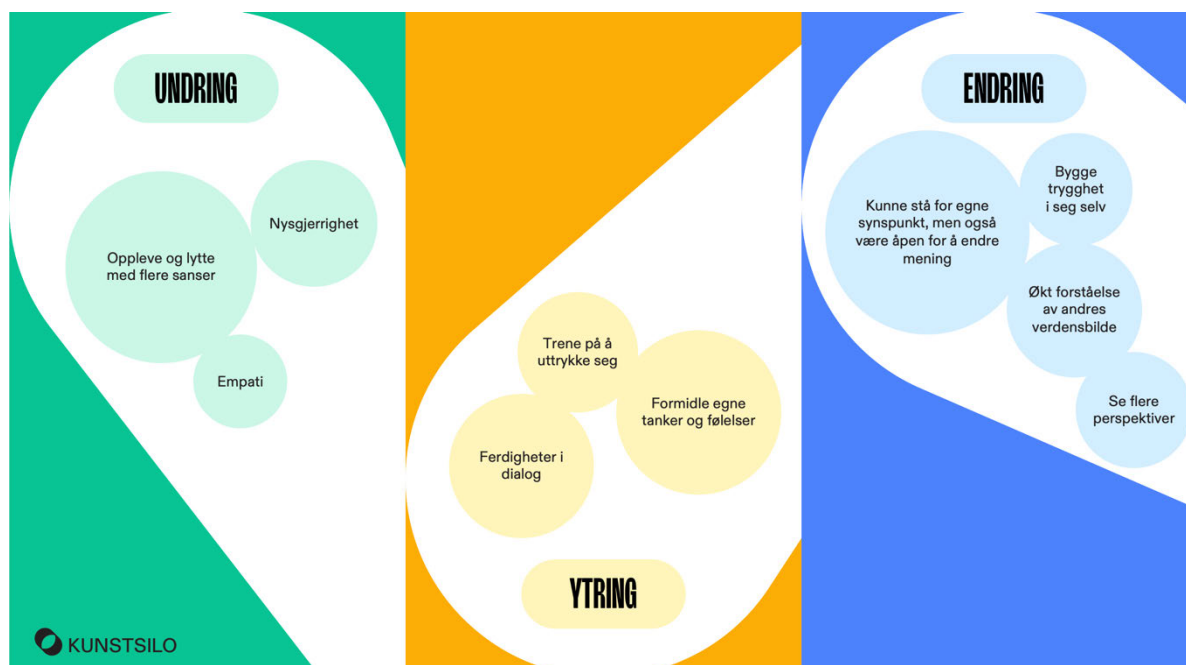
UNDRING

Nysgjerrighet

Oppleve og lytte med flere sanser

Empati

Trene på å uttrykke seg

Formidle egne tanker og følelser

Ferdigheter i dialog

YTRING

ENDRING

Kunne stå for egne synspunkt, men også være åpen for å endre mening

Bygge trygghet i seg selv

Økt forståelse av andres verdensbilde

Se flere perspektiver

KUNSTSILO